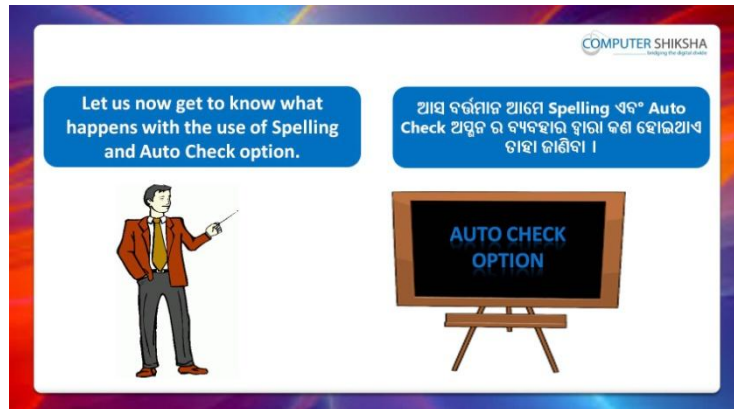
COMPUTER SHIKSHA
bridging the digital divide

Let us now get to know what happens with the use of Spelling and Auto Check option.

ଆସ ବର୍ତ୍ତମାନ ଆମେ Spelling ଏବଂ Auto Check ଅପ୍ସନ ର ବ୍ୟବହାର ଦ୍ୱାରା କଣ ହୋଇଥାଏ ତାହା ଜାଣିବା ।

AUTO CHECK OPTION